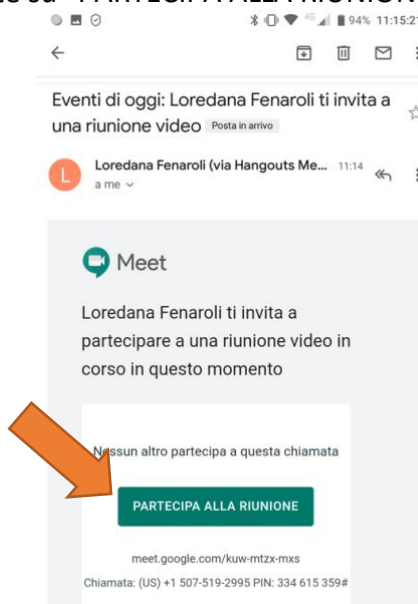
su "PARTECIPA ALLA RIUNIONE"

94% 11:15:2

Eventi di oggi: Loredana Fenaroli ti invita a una riunione video Posta in arrivo

L

Loredana Fenaroli (via Hangouts Me... 11:14

a me

Meet

Loredana Fenaroli ti invita a partecipare a una riunione video in corso in questo momento

Nessun altro partecipa a questa chiamata

PARTECIPA ALLA RIUNIONE

meet.google.com/kuw-mtzx-mxs

Chiamata: (US) +1 507-519-2995 PIN: 334 615 359#